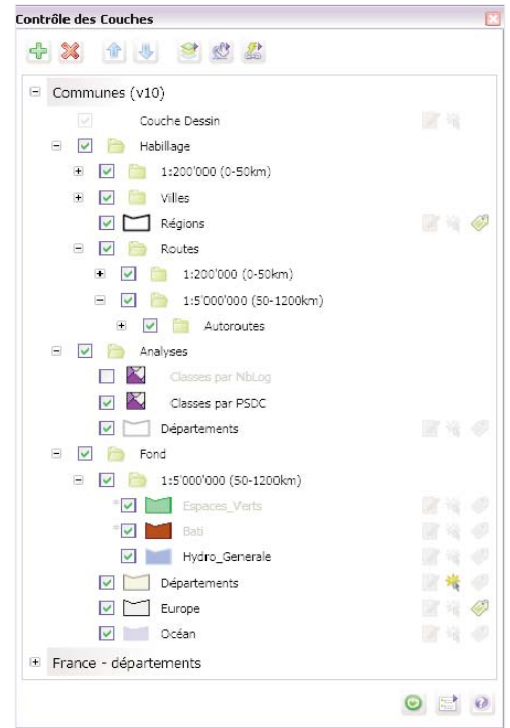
Contrôle des Couches

Communes (v10)

Couche Dessin

Habillage

1:200'000 (0-50km)

Villes

Régions

Routes

1:200'000 (0-50km)

1:5'000'000 (50-1200km)

Autoroutes

Analyses

Classes par NbLog

Classes par PSDC

Départements

Fond

1:5'000'000 (50-1200km)

Espaces_Verts

Bati

Hydro_Generale

Départements

Europe

Océan

France - départements